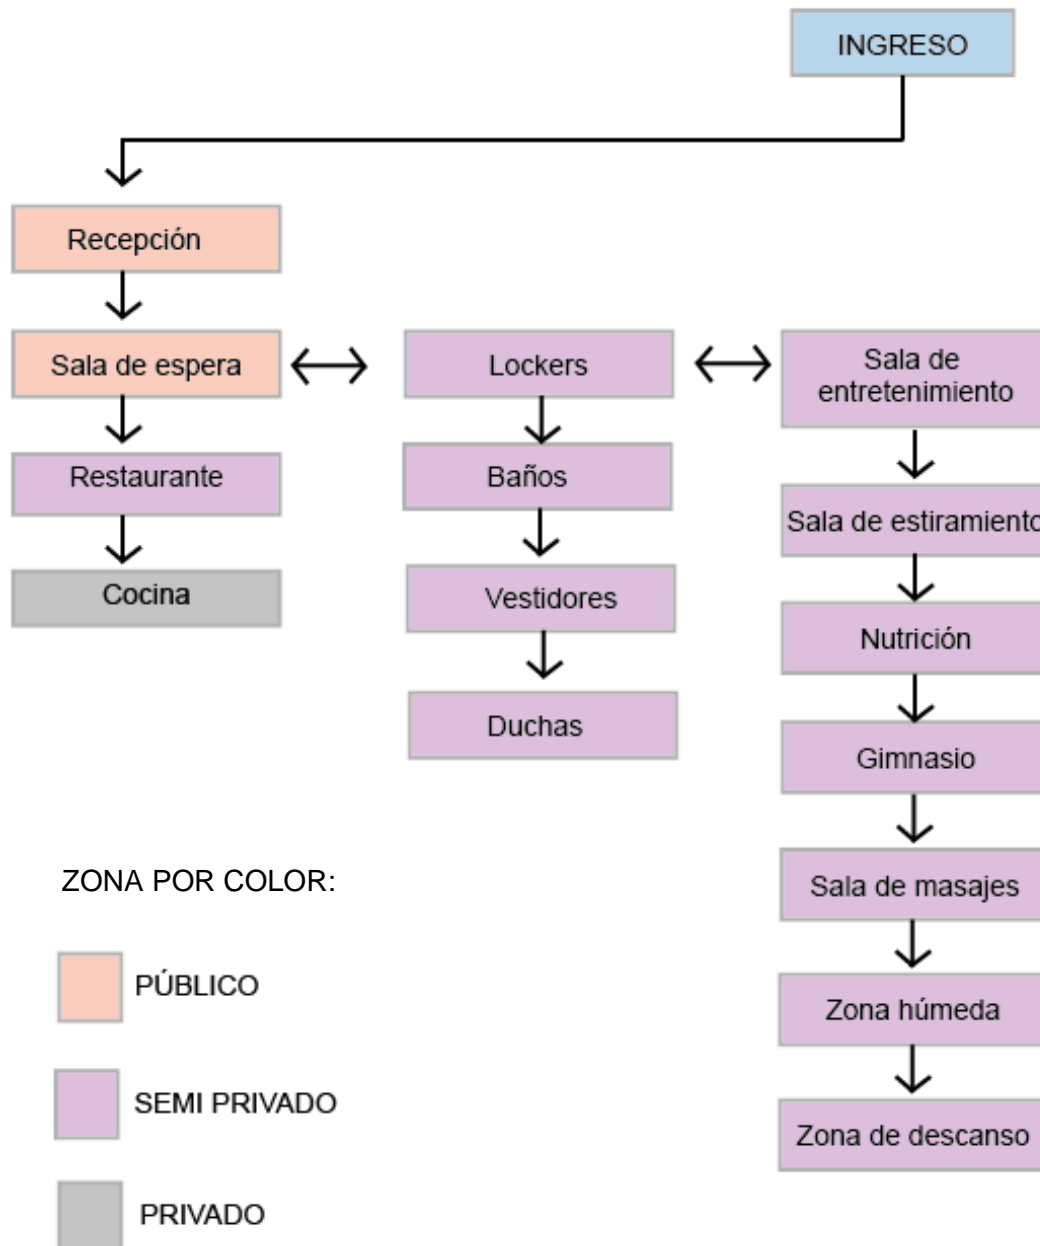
INGRESO

Recepción

Sala de espera

Restaurante

Cocina

Lockers

Baños

Vestidores

Duchas

Sala de entretenimiento

Sala de estiramiento

Nutrición

Gimnasio

Sala de masajes

Zona húmeda

Zona de descanso

ZONA POR COLOR:

PÚBLICO

SEMI PRIVADO

PRIVADO